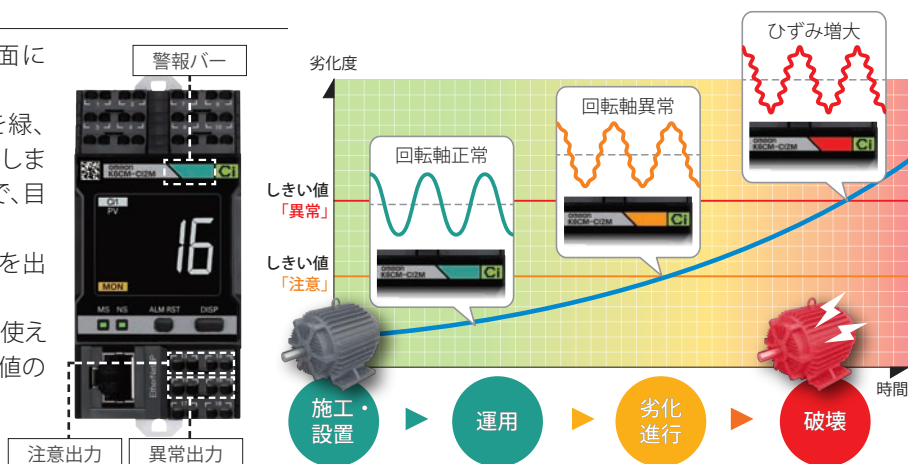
面に

を緑、
しま
で、目

を出

使え
値の

警報バー

omron
K6CM-CI2M
CI
CI
PV
16
MON
MS NS
ALM RST
DISP
Ethernet

注意出力
異常出力

劣化度

ひずみ増大
回転軸異常
回転軸正常

omron K6CM-CI2M CI
omron K6CM-CI2M CI
omron K6CM-CI2M CI

しきい値
「異常」
しきい値
「注意」

時間

施工・設置
運用
劣化進行
破壊